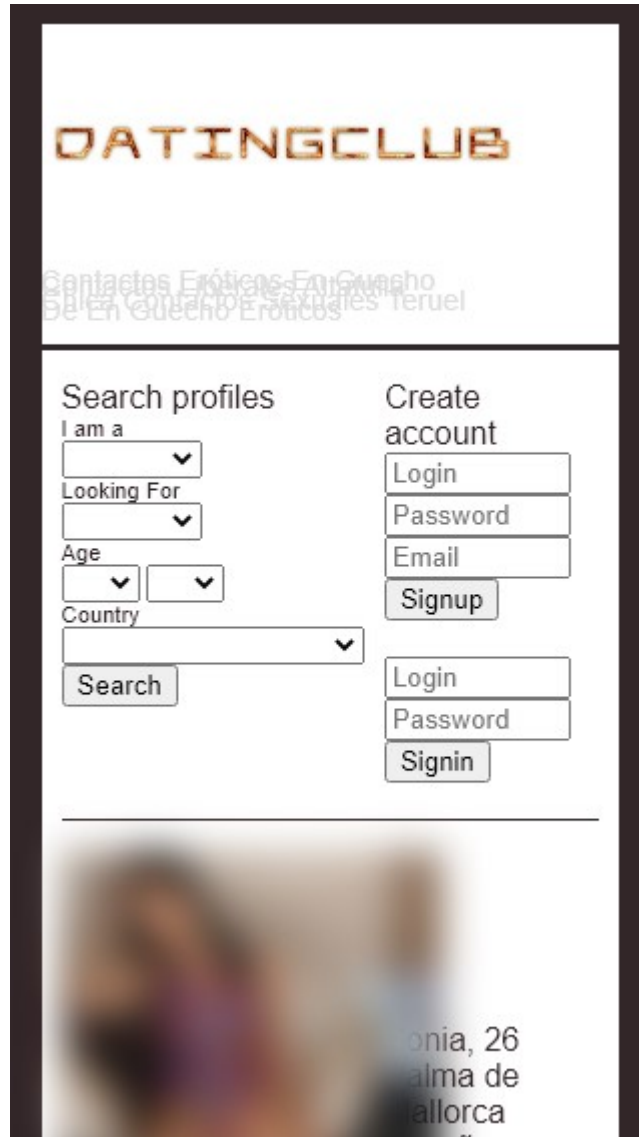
DATINGCLUB

Contactos Eróticos En Guecho Putas Contactos Sexuales Teruel De En Guecho Eróticos

Search profiles
I am a
Looking For
Age
Country
Search

Create account
Login
Password
Email
Signup

Login
Password
Signin

onia, 26
alma de
allorca